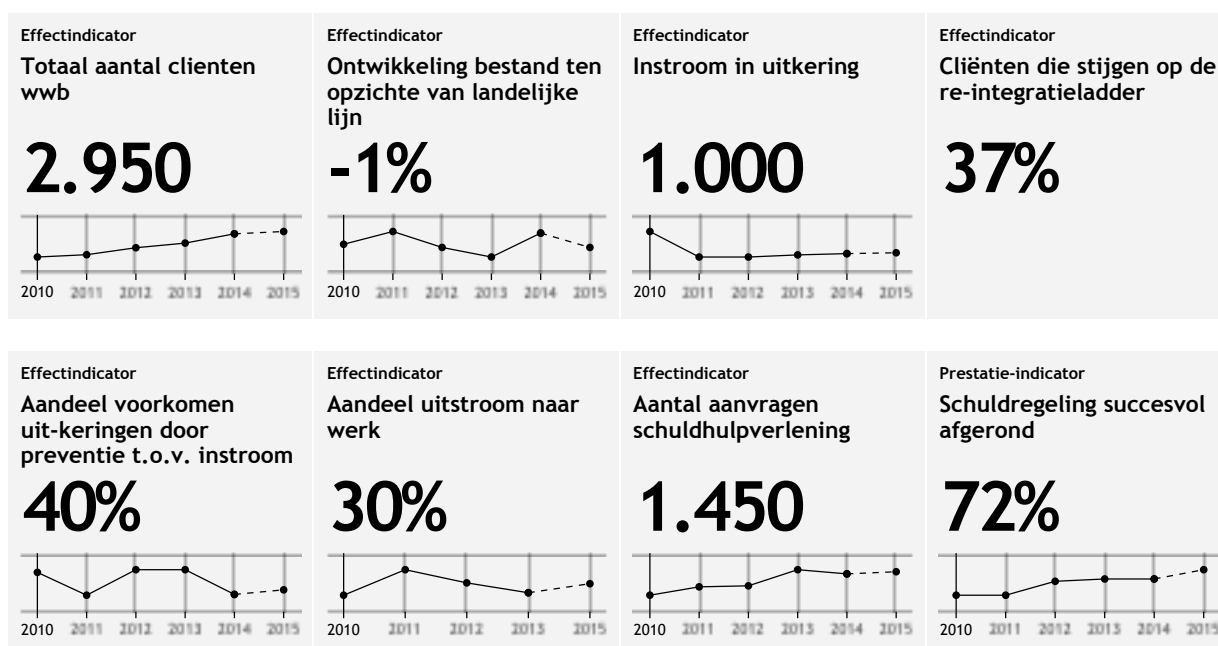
Effectindicator
Totaal aantal clienten wwb
2.950
2010 2011 2012 2013 2014 2015

Effectindicator
Ontwikkeling bestand ten opzichte van landelijke lijn
-1%
2010 2011 2012 2013 2014 2015

Effectindicator
Instroom in uitkering
1.000
2010 2011 2012 2013 2014 2015

Effectindicator
Cliënten die stijgen op de re-integratieladder
37%

Effectindicator
Aandeel voorkomen uit-keringen door preventie t.o.v. instroom
40%
2010 2011 2012 2013 2014 2015

Effectindicator
Aandeel uitstroom naar werk
30%
2010 2011 2012 2013 2015

Effectindicator
Aantal aanvragen schuldhulpverlening
1.450
2010 2011 2012 2013 2014 2015

Prestatie-indicator
Schuldregeling succesvol afgerond
72%
2010 2011 2012 2013 2014 2015